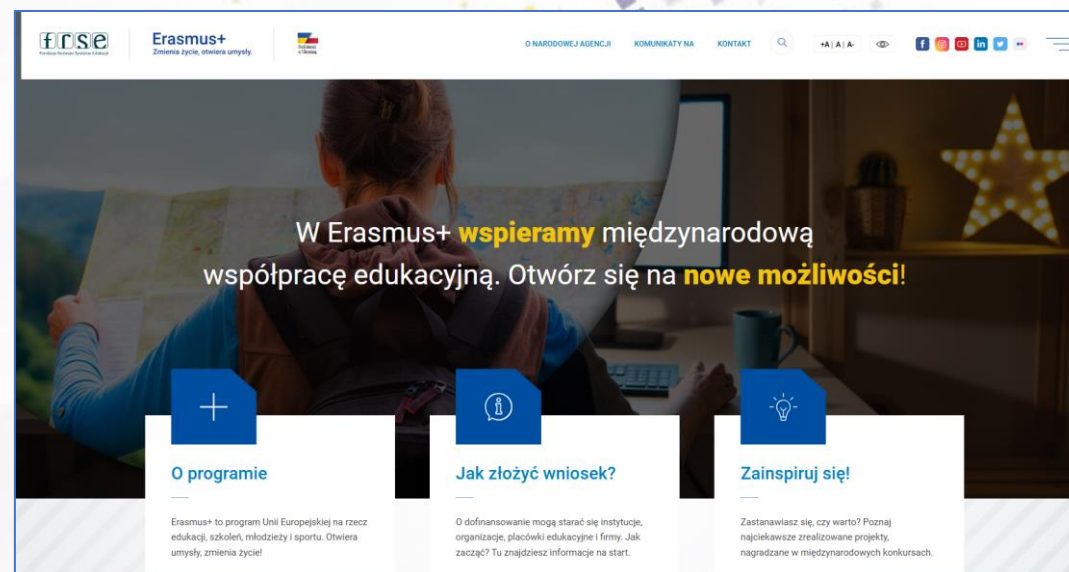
frse
Fundacja Rozwoju Systemu Edukacji

Erasmus+
Zmienia życie, otwiera umysły.

Solidarni z Ukrainą

O NARODOWEJ AGENCJI KOMUNIKATY NA KONTAKT

+A | A | A-

W Erasmus+ wspieramy międzynarodową współpracę edukacyjną. Otwórz się na nowe możliwości!

O programie

Erasmus+ to program Unii Europejskiej na rzecz edukacji, szkoleń, młodzieży i sportu. Otwiera umysły, zmienia życie!

Jak złożyć wniosek?

O dofinansowanie mogą starać się instytucje, organizacje, placówki edukacyjne i firmy. Jak zacząć? Tu znajdziesz informacje na start.

Zainspiruj się!

Zastanawiasz się, czy warto? Poznaj najciekawsze zrealizowane projekty, nagradzane w międzynarodowych konkursach.